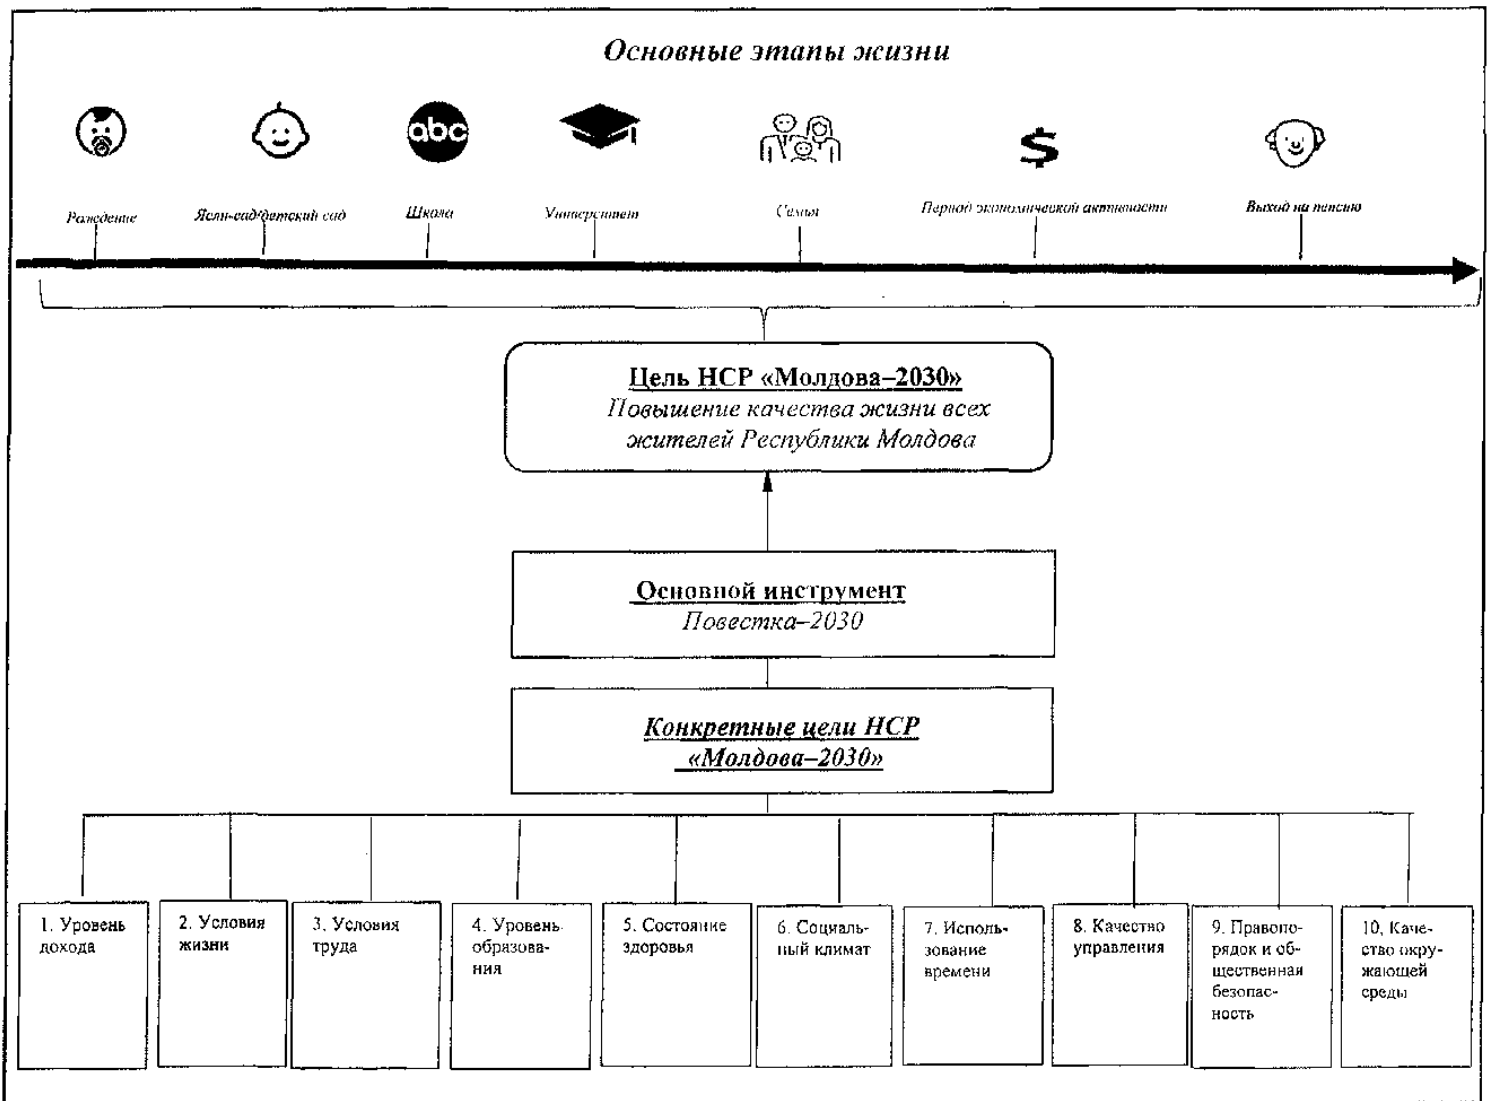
Основные этапы жизни

abc

$

Рождение

Ясли-сад/детский сад

Школа

Университет

Семья

Период экономической активности

Выход на пенсию

Цель НСР «Молдова–2030»
Повышение качества жизни всех жителей Республики Молдова

Основной инструмент
Повестка–2030

Конкретные цели НСР «Молдова–2030»

1. Уровень дохода

2. Условия жизни

3. Условия труда

4. Уровень образования

5. Состояние здоровья

6. Социальный климат

7. Использование времени

8. Качество управления

9. Правопорядок и общественная безопасность

10. Качество окружающей среды